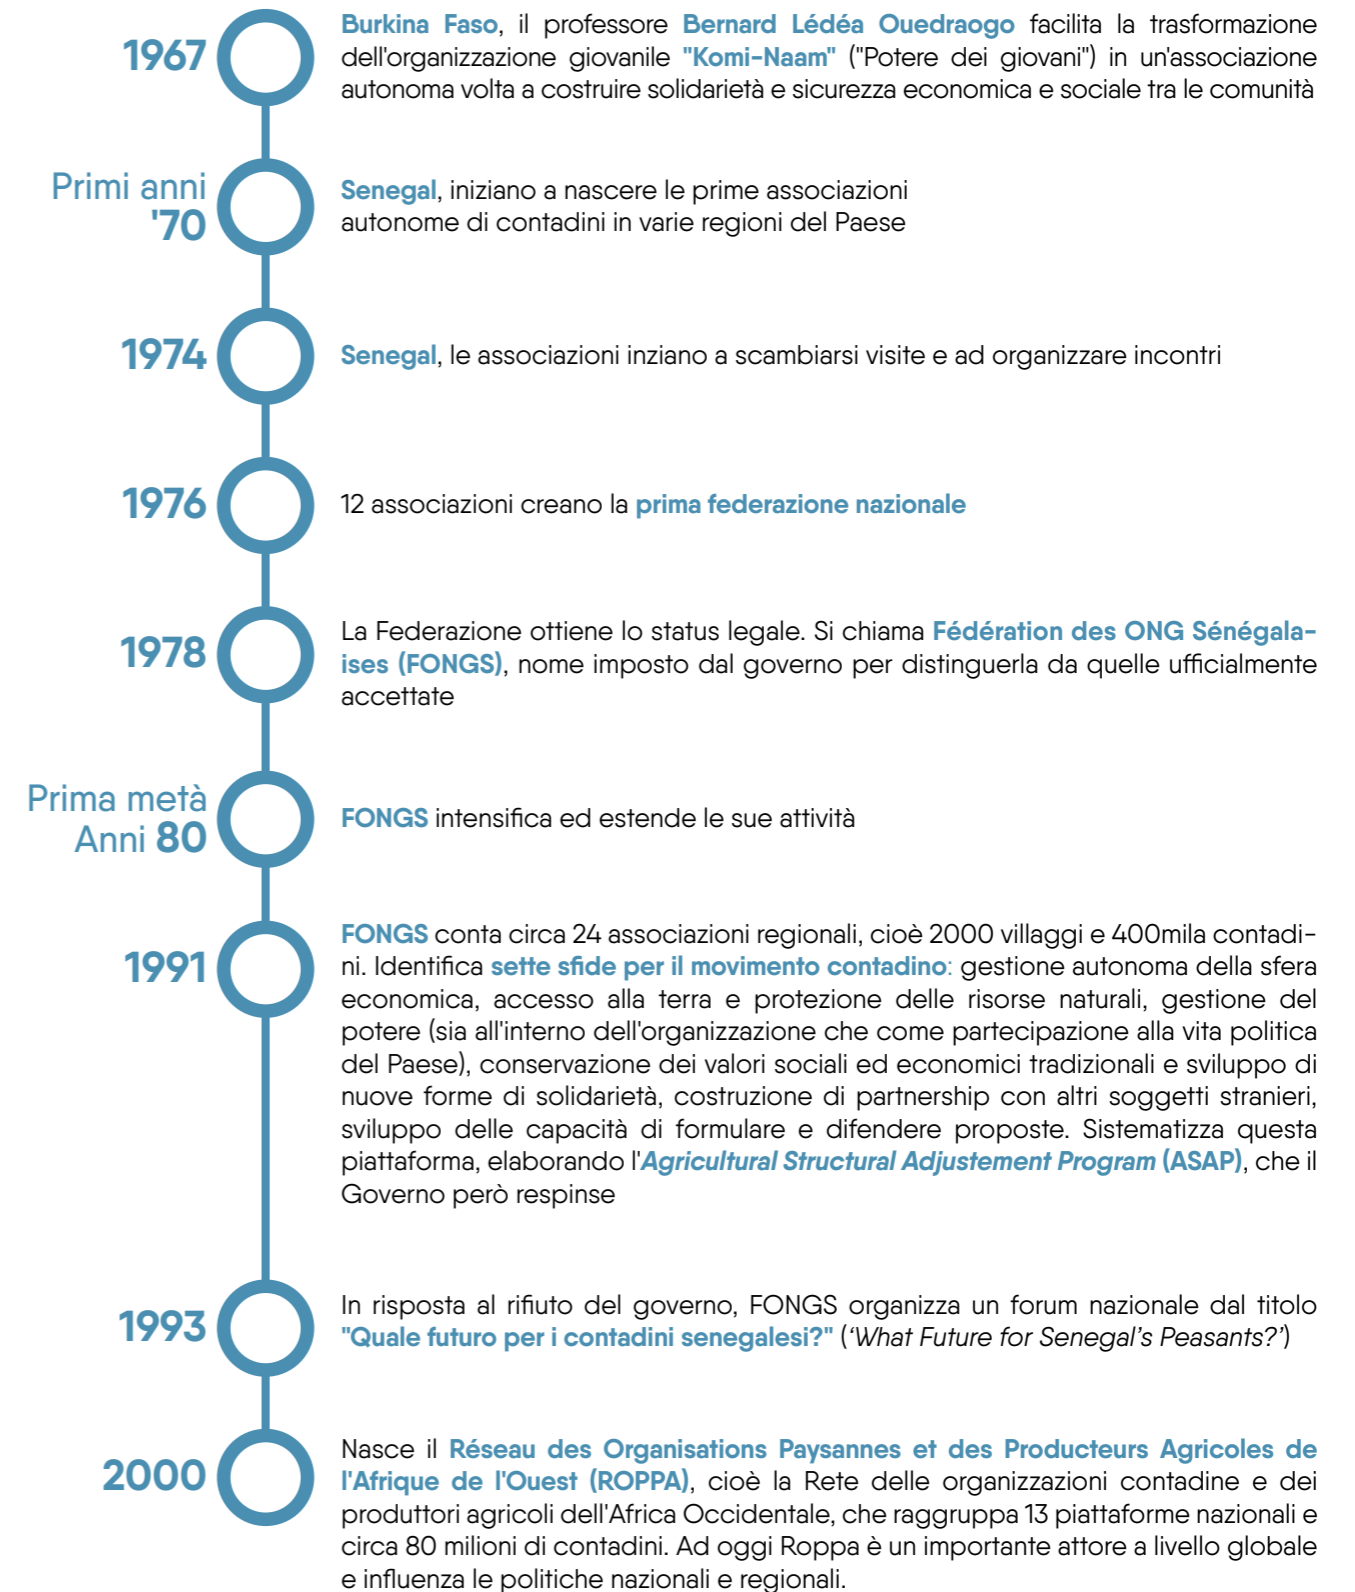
1967

Burkina Faso, il professore Bernard Lédéa Ouedraogo facilita la trasformazione dell'organizzazione giovanile "Komi-Naam" ("Potere dei giovani") in un'associazione autonoma volta a costruire solidarietà e sicurezza economica e sociale tra le comunità

Primi anni '70

Senegal, iniziano a nascere le prime associazioni autonome di contadini in varie regioni del Paese

1974

Senegal, le associazioni inziano a scambiarsi visite e ad organizzare incontri

1976

12 associazioni creano la prima federazione nazionale

1978

La Federazione ottiene lo status legale. Si chiama Fédération des ONG Sénégalaises (FONGS), nome imposto dal governo per distinguerla da quelle ufficialmente accettate

Prima metà Anni 80

FONGS intensifica ed estende le sue attività

1991

FONGS conta circa 24 associazioni regionali, cioè 2000 villaggi e 400mila contadini. Identifica sette sfide per il movimento contadino: gestione autonoma della sfera economica, accesso alla terra e protezione delle risorse naturali, gestione del potere (sia all'interno dell'organizzazione che come partecipazione alla vita politica del Paese), conservazione dei valori sociali ed economici tradizionali e sviluppo di nuove forme di solidarietà, costruzione di partnership con altri soggetti stranieri, sviluppo delle capacità di formulare e difendere proposte. Sistematizza questa piattaforma, elaborando l'Agricultural Structural Adjustement Program (ASAP), che il Governo però respinse

1993

In risposta al rifiuto del governo, FONGS organizza un forum nazionale dal titolo "Quale futuro per i contadini senegalesi?" ('What Future for Senegal's Peasants?')

2000

Nasce il Réseau des Organisations Paysannes et des Producteurs Agricoles de l'Afrique de l'Ouest (ROPPA), cioè la Rete delle organizzazioni contadine e dei produttori agricoli dell'Africa Occidentale, che raggruppa 13 piattaforme nazionali e circa 80 milioni di contadini. Ad oggi Roppa è un importante attore a livello globale e influenza le politiche nazionali e regionali.